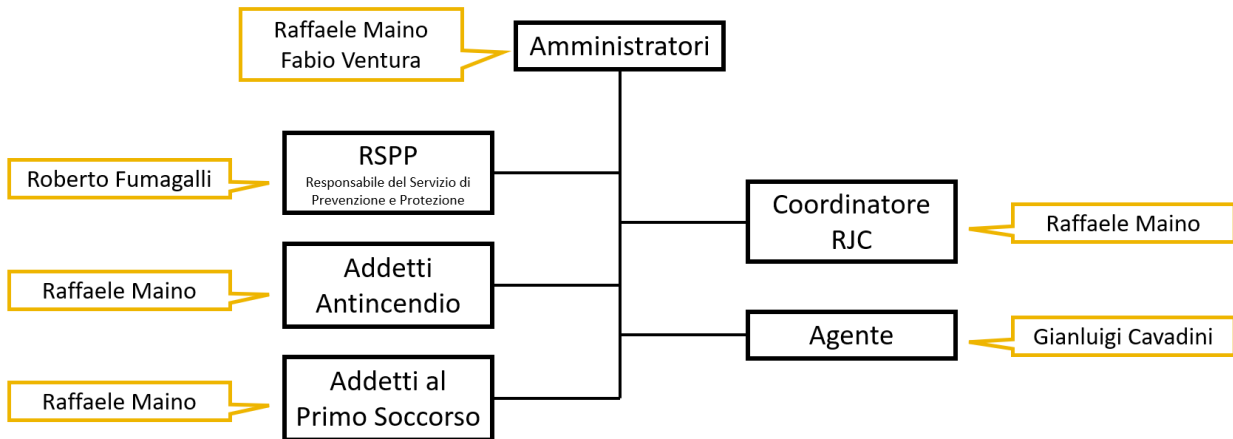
Raffaele Maino
Fabio Ventura

Amministratori

Roberto Fumagalli

RSPP
Responsabile del Servizio di Prevenzione e Protezione

Raffaele Maino

Addetti Antincendio

Raffaele Maino

Addetti al Primo Soccorso

Coordinatore RJC

Raffaele Maino

Agente

Gianluigi Cavadini